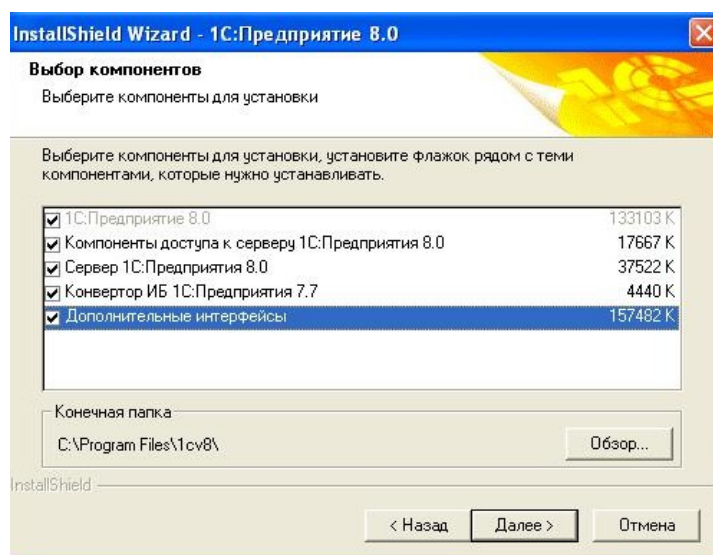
InstallShield Wizard - 1С:Предприятие 8.0

Выбор компонентов

Выберите компоненты для установки

Выберите компоненты для установки, установите флажок рядом с теми компонентами, которые нужно устанавливать.

| | |
|---|---|
| 1С:Предприятие 8.0 | 133103 K |
| Компоненты доступа к серверу 1С:Предприятия 8.0 | 17667 K |
| Сервер 1С:Предприятия 8.0 | 37522 K |
| Конвертор ИБ 1С:Предприятия 7.7 | 4440 K |
| Дополнительные интерфейсы | 157482 K |

Конечная папка

C:\Program Files\1cv8\

Обзор...

InstallShield

< Назад

Далее >

Отмена